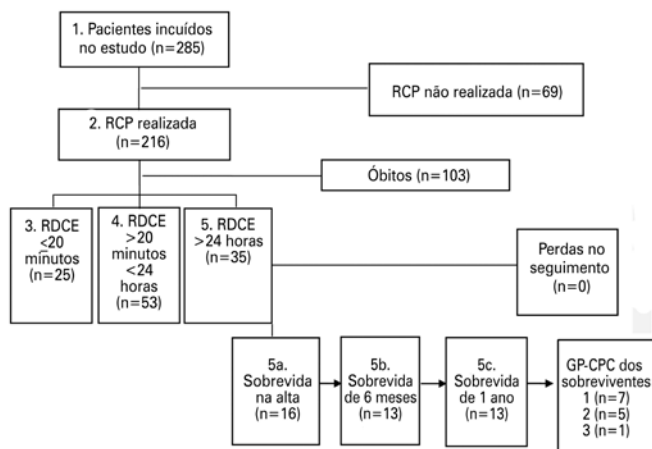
1. Pacientes incuídos no estudo (n=285)

RCP não realizada (n=69)

2. RCP realizada (n=216)

Óbitos (n=103)

3. RDCE <20 minutos (n=25)

4. RDCE >20 minutos <24 horas (n=53)

5. RDCE >24 horas (n=35)

Perdas no seguimento (n=0)

5a. Sobrevida na alta (n=16)

5b. Sobrevida de 6 meses (n=13)

5c. Sobrevida de 1 ano (n=13)

GP-CPC dos sobreviventes
1 (n=7)
2 (n=5)
3 (n=1)